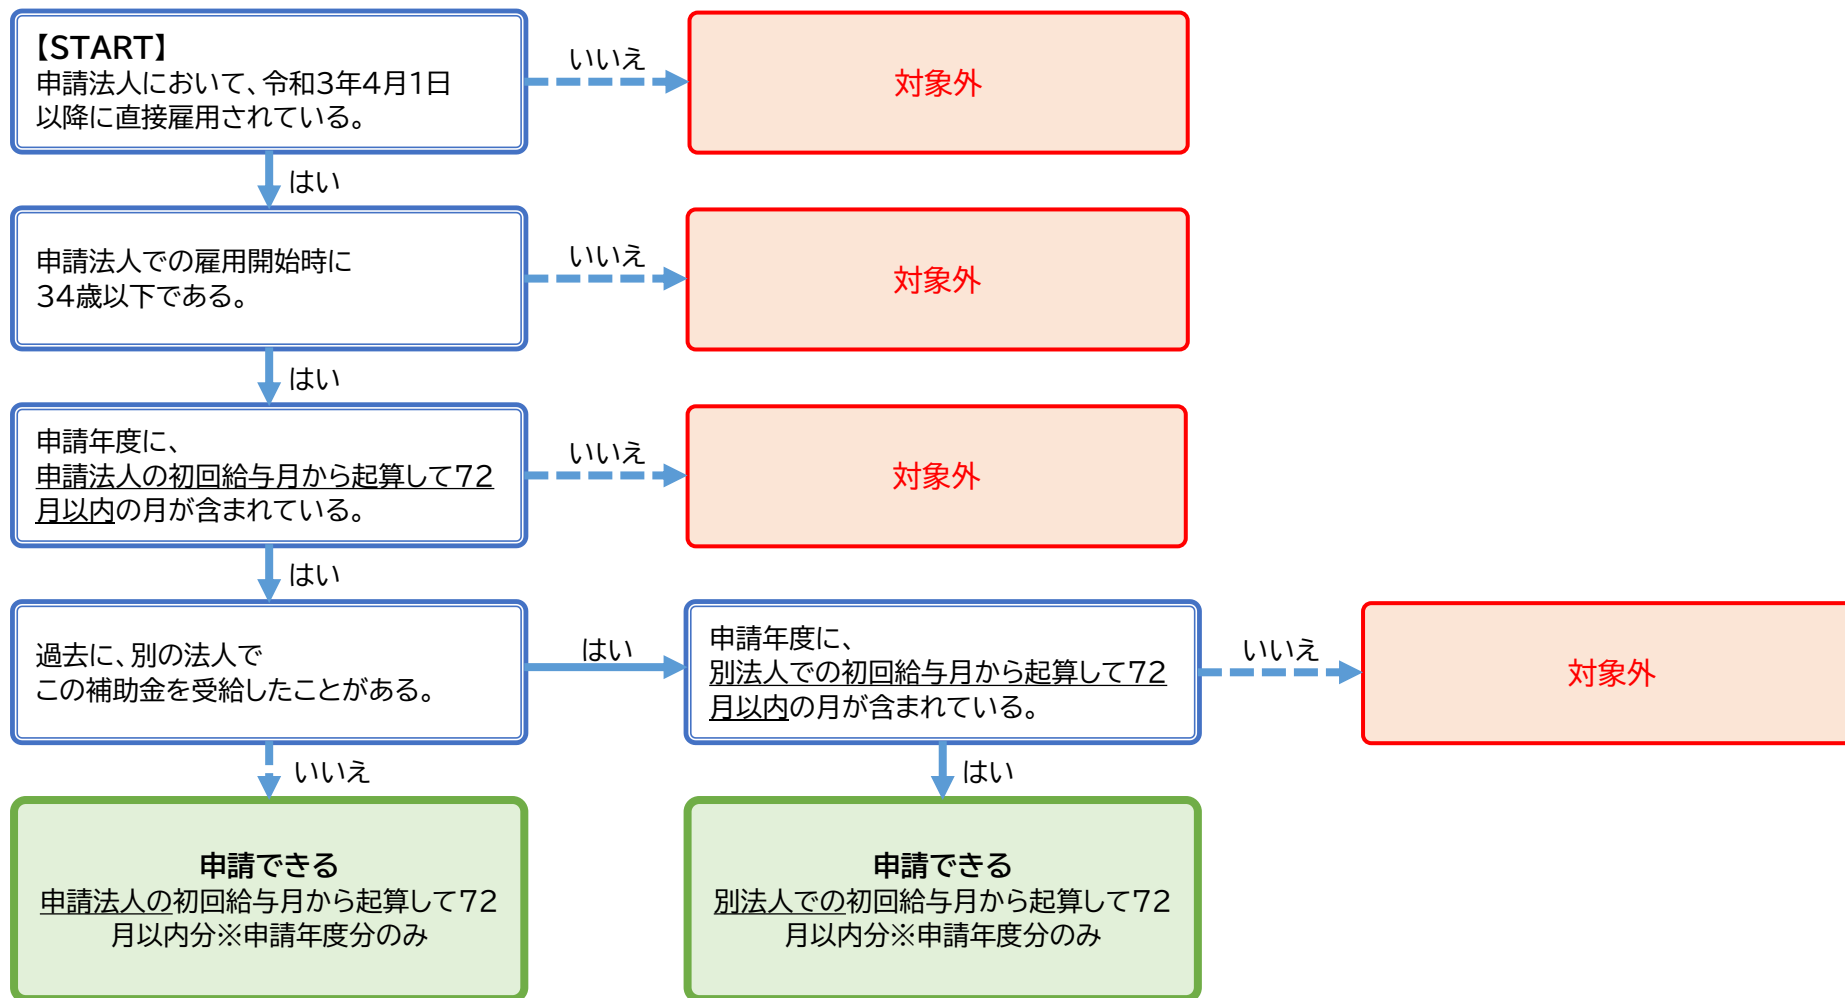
【START】
申請法人において、令和3年4月1日以降に直接雇用されている。

いいえ

対象外

はい

申請法人での雇用開始時に34歳以下である。

いいえ

対象外

はい

申請年度に、
申請法人の初回給与月から起算して72月以内の月が含まれている。

いいえ

対象外

はい

過去に、別の法人でこの補助金を受給したことがある。

はい

申請年度に、
別法人での初回給与月から起算して72月以内の月が含まれている。

いいえ

対象外

いいえ

申請できる
申請法人の初回給与月から起算して72月以内分※申請年度分のみ

はい

申請できる
別法人での初回給与月から起算して72月以内分※申請年度分のみ